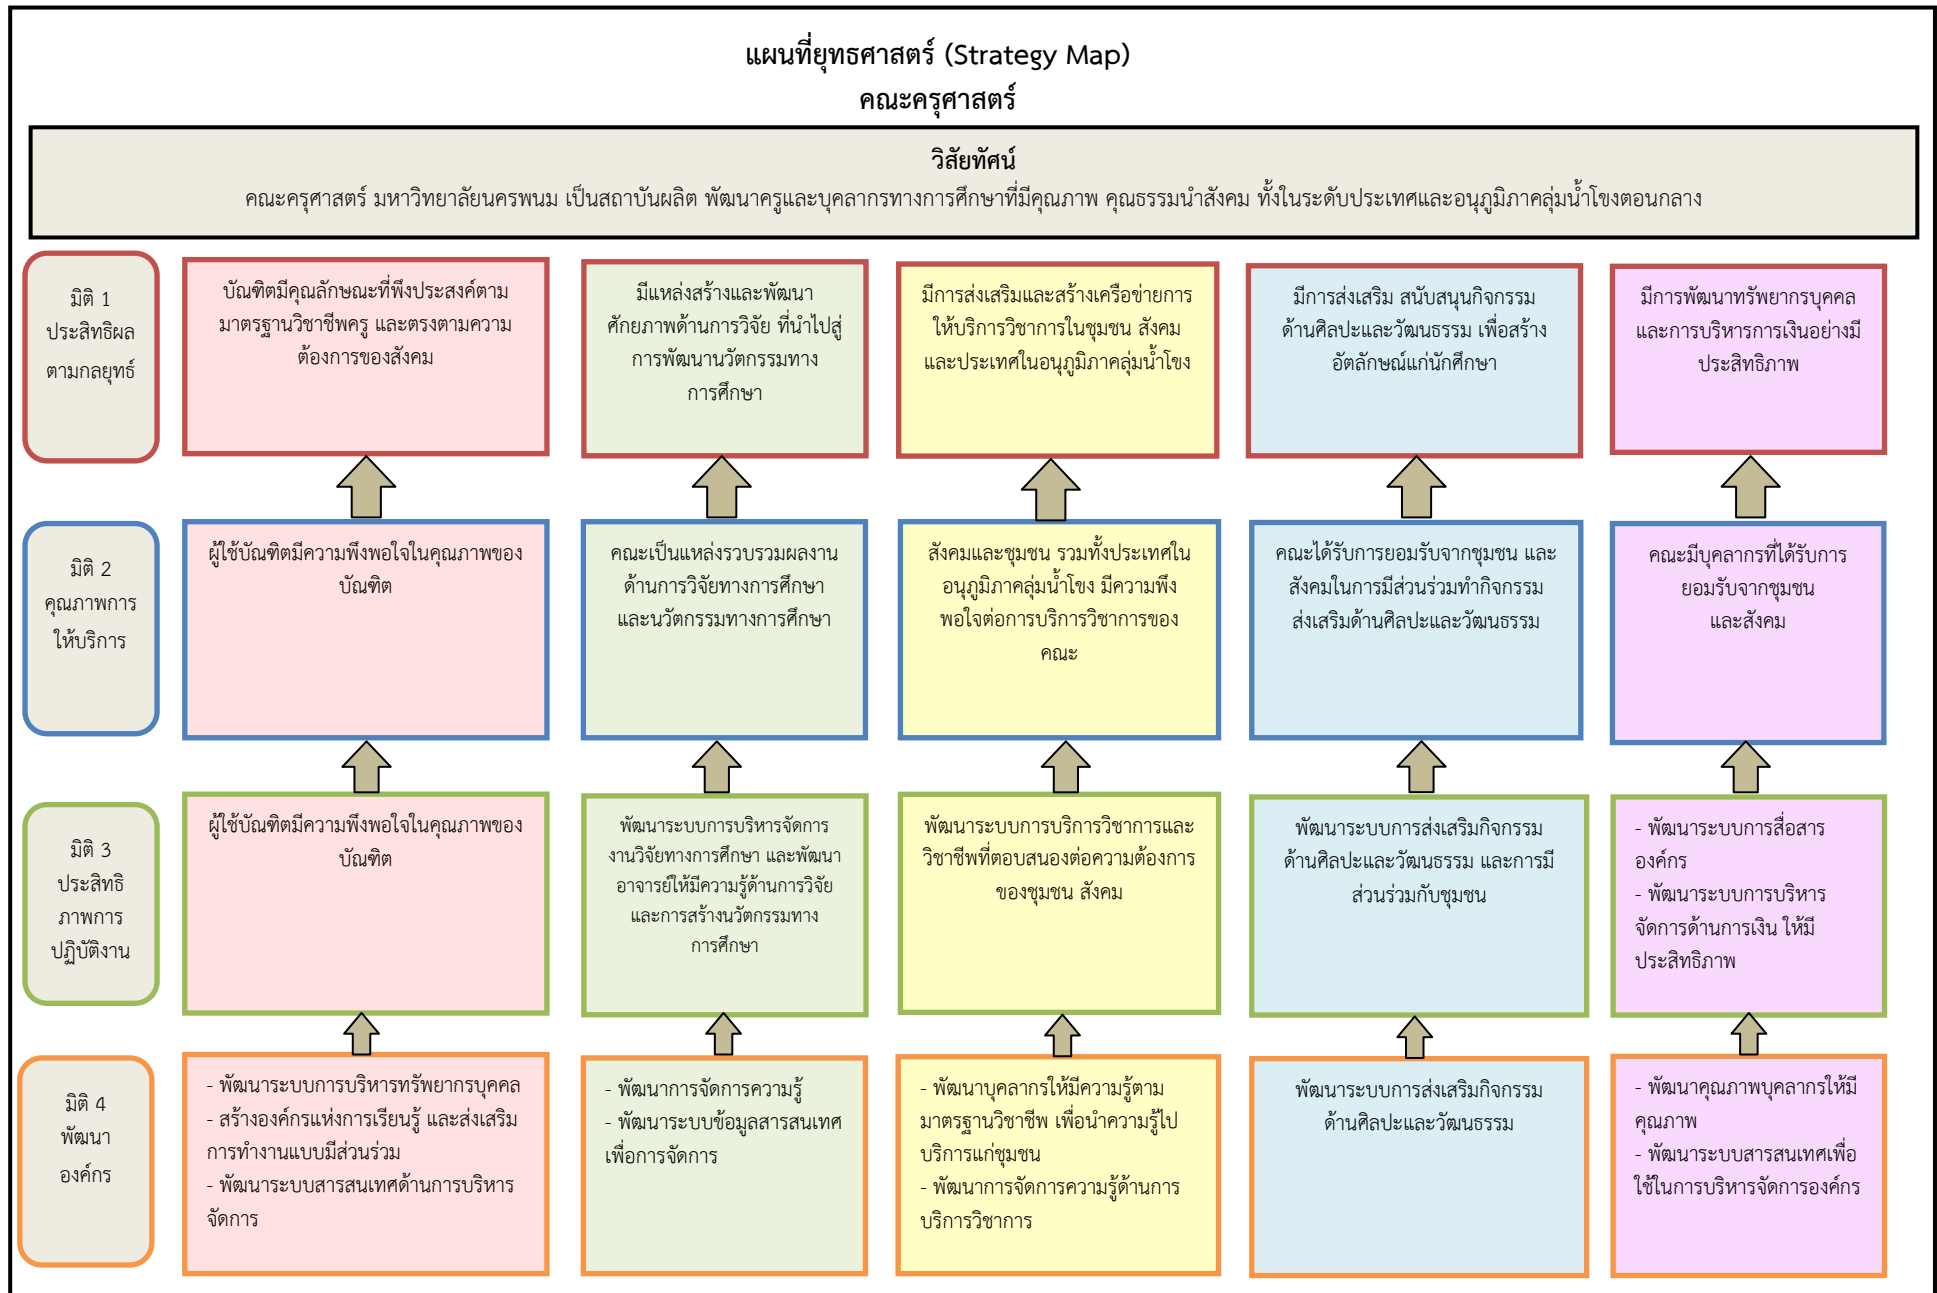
แผนที่ยุทธศาสตร์ (Strategy Map)
คณะครุศาสตร์

วิสัยทัศน์
คณะครุศาสตร์ มหาวิทยาลัยนครพนม เป็นสถาบันผลิต พัฒนาครูและบุคลากรทางการศึกษาที่มีคุณภาพ คุณธรรมนำสังคม ทั้งในระดับประเทศและอนุภูมิภาคลุ่มน้ำโขงตอนกลาง

มิติ 1 ประสิทธิผลตามกลยุทธ์

บัณฑิตมีคุณลักษณะที่พึงประสงค์ตามมาตรฐานวิชาชีพครู และตรงตามความต้องการของสังคม

มีแหล่งสร้างและพัฒนาศักยภาพด้านการวิจัย ที่นำไปสู่การพัฒนานวัตกรรมทางการศึกษา

มีการส่งเสริมและสร้างเครือข่ายการให้บริการวิชาการในชุมชน สังคม และประเทศในอนุภูมิภาคลุ่มน้ำโขง

มีการส่งเสริม สนับสนุนกิจกรรมด้านศิลปะและวัฒนธรรม เพื่อสร้างอัตลักษณ์แก่นักศึกษา

มีการพัฒนาทรัพยากรบุคคลและการบริหารการเงินอย่างมีประสิทธิภาพ

มิติ 2 คุณภาพการให้บริการ

ผู้ใช้บัณฑิตมีความพึงพอใจในคุณภาพของบัณฑิต

คณะเป็นแหล่งรวบรวมผลงานด้านการวิจัยทางการศึกษาและนวัตกรรมทางการศึกษา

สังคมและชุมชน รวมทั้งประเทศในอนุภูมิภาคลุ่มน้ำโขง มีความพึงพอใจต่อการบริการวิชาการของคณะ

คณะได้รับการยอมรับจากชุมชน และสังคมในการมีส่วนร่วมทำกิจกรรมส่งเสริมด้านศิลปะและวัฒนธรรม

คณะมีบุคลากรที่ได้รับการยอมรับจากชุมชนและสังคม

มิติ 3 ประสิทธิภาพการปฏิบัติงาน

ผู้ใช้บัณฑิตมีความพึงพอใจในคุณภาพของบัณฑิต

พัฒนาระบบการบริหารจัดการงานวิจัยทางการศึกษา และพัฒนาอาจารย์ให้มีความรู้ด้านการวิจัยและการสร้างนวัตกรรมทางการศึกษา

พัฒนาระบบการบริการวิชาการและวิชาชีพที่ตอบสนองต่อความต้องการของชุมชน สังคม

พัฒนาระบบการส่งเสริมกิจกรรมด้านศิลปะและวัฒนธรรม และการมีส่วนร่วมกับชุมชน

- พัฒนาระบบการสื่อสารองค์กร
- พัฒนาระบบการบริหารจัดการด้านการเงิน ให้มีประสิทธิภาพ

มิติ 4 พัฒนาองค์กร

- พัฒนาระบบการบริหารทรัพยากรบุคคล
- สร้างองค์กรแห่งการเรียนรู้ และส่งเสริมการทำงานแบบมีส่วนร่วม
- พัฒนาระบบสารสนเทศด้านการบริหารจัดการ

- พัฒนาการจัดการความรู้
- พัฒนาระบบข้อมูลสารสนเทศเพื่อการจัดการ

- พัฒนาบุคลากรให้มีความรู้ตามมาตรฐานวิชาชีพ เพื่อนำความรู้ไปบริการแก่ชุมชน
- พัฒนาการจัดการความรู้ด้านการบริการวิชาการ

พัฒนาระบบการส่งเสริมกิจกรรมด้านศิลปะและวัฒนธรรม

- พัฒนาคุณภาพบุคลากรให้มีคุณภาพ
- พัฒนาระบบสารสนเทศเพื่อใช้ในการบริหารจัดการองค์กร